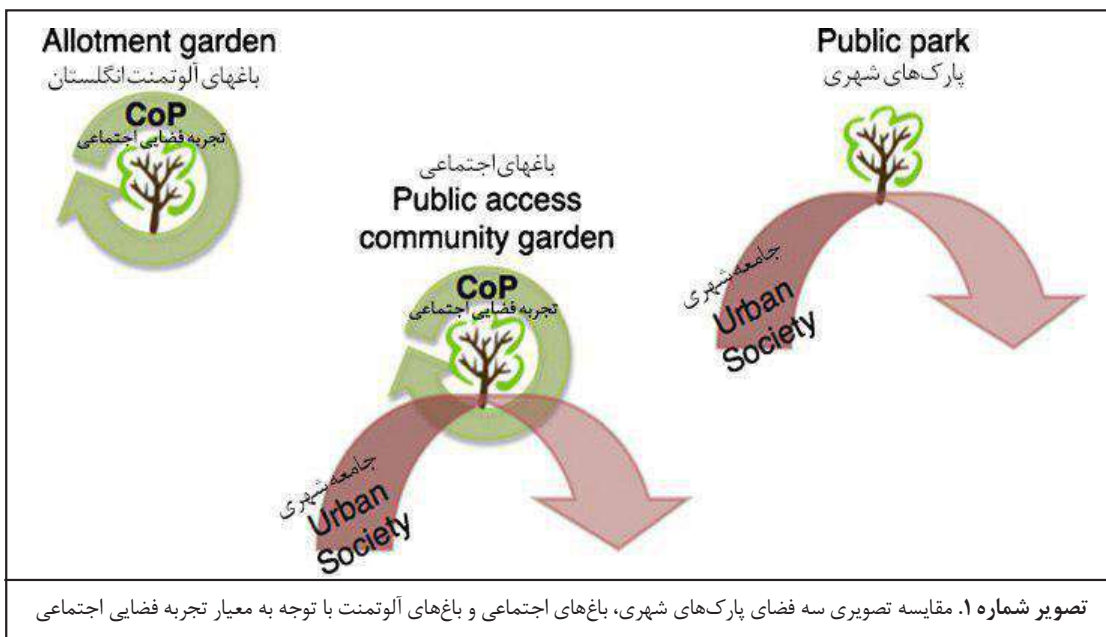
Allotment garden
باغهای آلوتمنت انگلستان

CoP
تجربه فضایی اجتماعی

Public park
پارک‌های شهری

باغهای اجتماعی
Public access community garden

CoP
تجربه فضایی اجتماعی

جامعه شهری
Urban Society

جامعه شهری
Urban Society

**تصویر شماره ۱.** مقایسه تصویری سه فضای پارک‌های شهری، باغهای اجتماعی و باغهای آلوتمنت با توجه به معیار تجربه فضایی اجتماعی